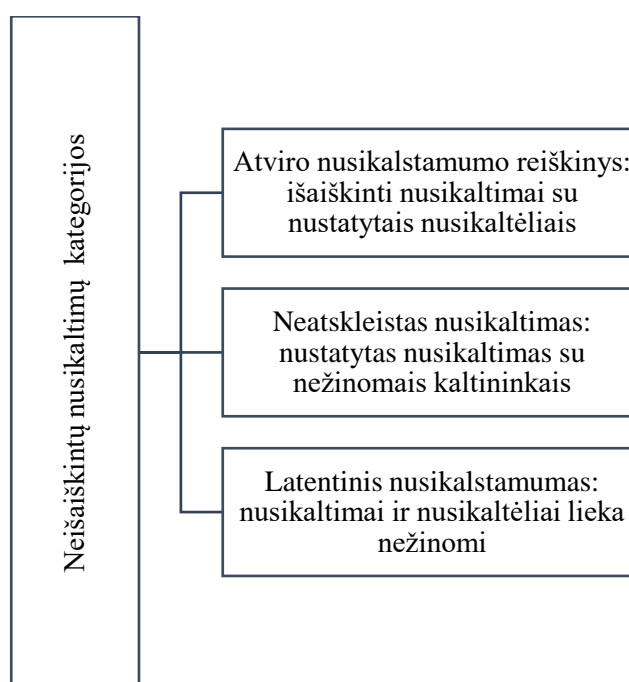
Neišaiškintų nusikaltimų kategorijos

Atviro nusikalstamumo reiškinys: išaiškinti nusikaltimai su nustatytais nusikaltėliais

Neatskleistas nusikaltimas: nustatytas nusikaltimas su nežinomais kaltininkais

Latentinis nusikalstamumas: nusikaltimai ir nusikaltėliai lieka nežinomi